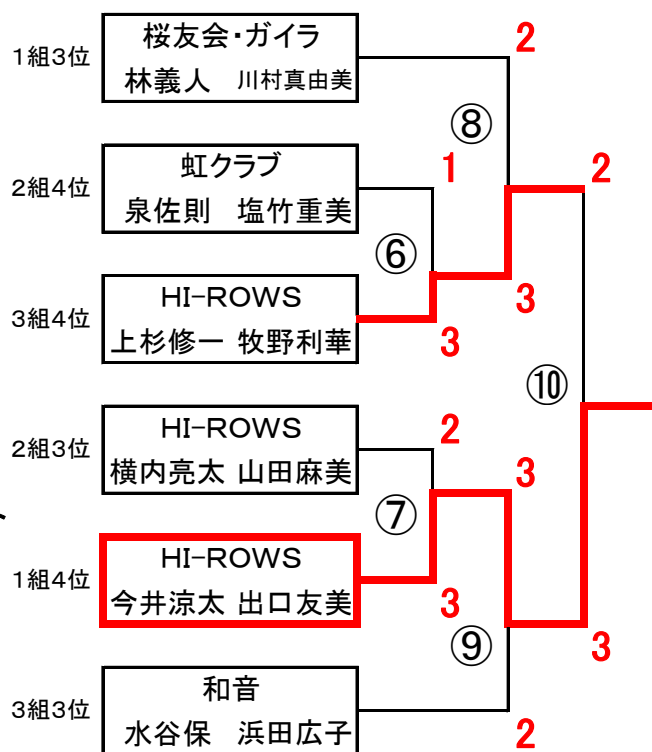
1組3位
桜友会・ガイラ
林義人 川村真由美

2組4位
虹クラブ
泉佐則 塩竹重美

3組4位
HI-ROWS
上杉修一 牧野利華

2組3位
HI-ROWS
横内亮太 山田麻美

1組4位
HI-ROWS
今井涼太 出口友美

3組3位
和音
水谷保 浜田広子

⑥
1
3

⑦
2
3

⑧
2
3

⑨
3
2

⑩
2
3